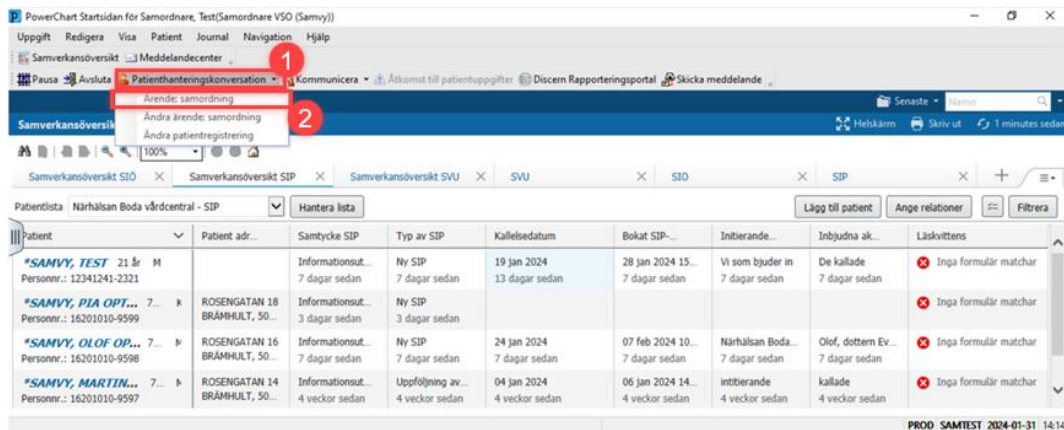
PowerChart Startsidan för Samordnare, Test(Samordnare VSO (Samvy))

Uppgift Redigera Visa Patient Journal Navigation Hjälp

Samverkansöversikt Meddelandecenter

Pausa Avsluta Patienthanteringskonversation Kommunicera Åtkomst till patientuppgifter Discern Rapporteringsportal Skicka meddelande

1

Ärende: samordning

2

Ändra ärende: samordning

Ändra patientregistrering

Senaste Namn

Samverkansöversikt

Helskärm Skriv ut 1 minutes sedan

100%

Samverkansöversikt SIÖ Samverkansöversikt SIP Samverkansöversikt SVU SVU SIO SIP

Patientlista Närhälsan Boda vårdcentral - SIP Hantera lista

Lägg till patient Ange relationer Filtrera

| Patient | Patient adr... | Samtycke SIP | Typ av SIP | Kallelsedatum | Bokat SIP-... | Initierande... | Inbjudna ak... | Läskvittens |
|---|---|---|---|---|---|---|---|---|
| *SAMVY, TEST 21 år M Personnr.: 12341241-2321 | | Informationsut... 7 dagar sedan | Ny SIP 7 dagar sedan | 19 jan 2024 13 dagar sedan | 28 jan 2024 15... 7 dagar sedan | Vi som bjuder in 7 dagar sedan | De kallade 7 dagar sedan | Inga formulär matchar |
| *SAMVY, PIA OPT... 7... K Personnr.: 16201010-9599 | ROSENGATAN 18 BRÄMHULT, 50... | Informationsut... 3 dagar sedan | Ny SIP 3 dagar sedan | | | | | Inga formulär matchar |
| *SAMVY, OLOF OP... 7... M Personnr.: 16201010-9598 | ROSENGATAN 16 BRÄMHULT, 50... | Informationsut... 7 dagar sedan | Ny SIP 7 dagar sedan | 24 jan 2024 7 dagar sedan | 07 feb 2024 10... 7 dagar sedan | Närhälsan Boda... 7 dagar sedan | Olof, dottern Ev... 7 dagar sedan | Inga formulär matchar |
| *SAMVY, MARTIN... 7... M Personnr.: 16201010-9597 | ROSENGATAN 14 BRÄMHULT, 50... | Informationsut... 4 veckor sedan | Uppföljning av... 4 veckor sedan | 04 jan 2024 4 veckor sedan | 06 jan 2024 14... 4 veckor sedan | inititerande 4 veckor sedan | kallade 4 veckor sedan | Inga formulär matchar |

PROD SAMTEST 2024-01-31 14:14